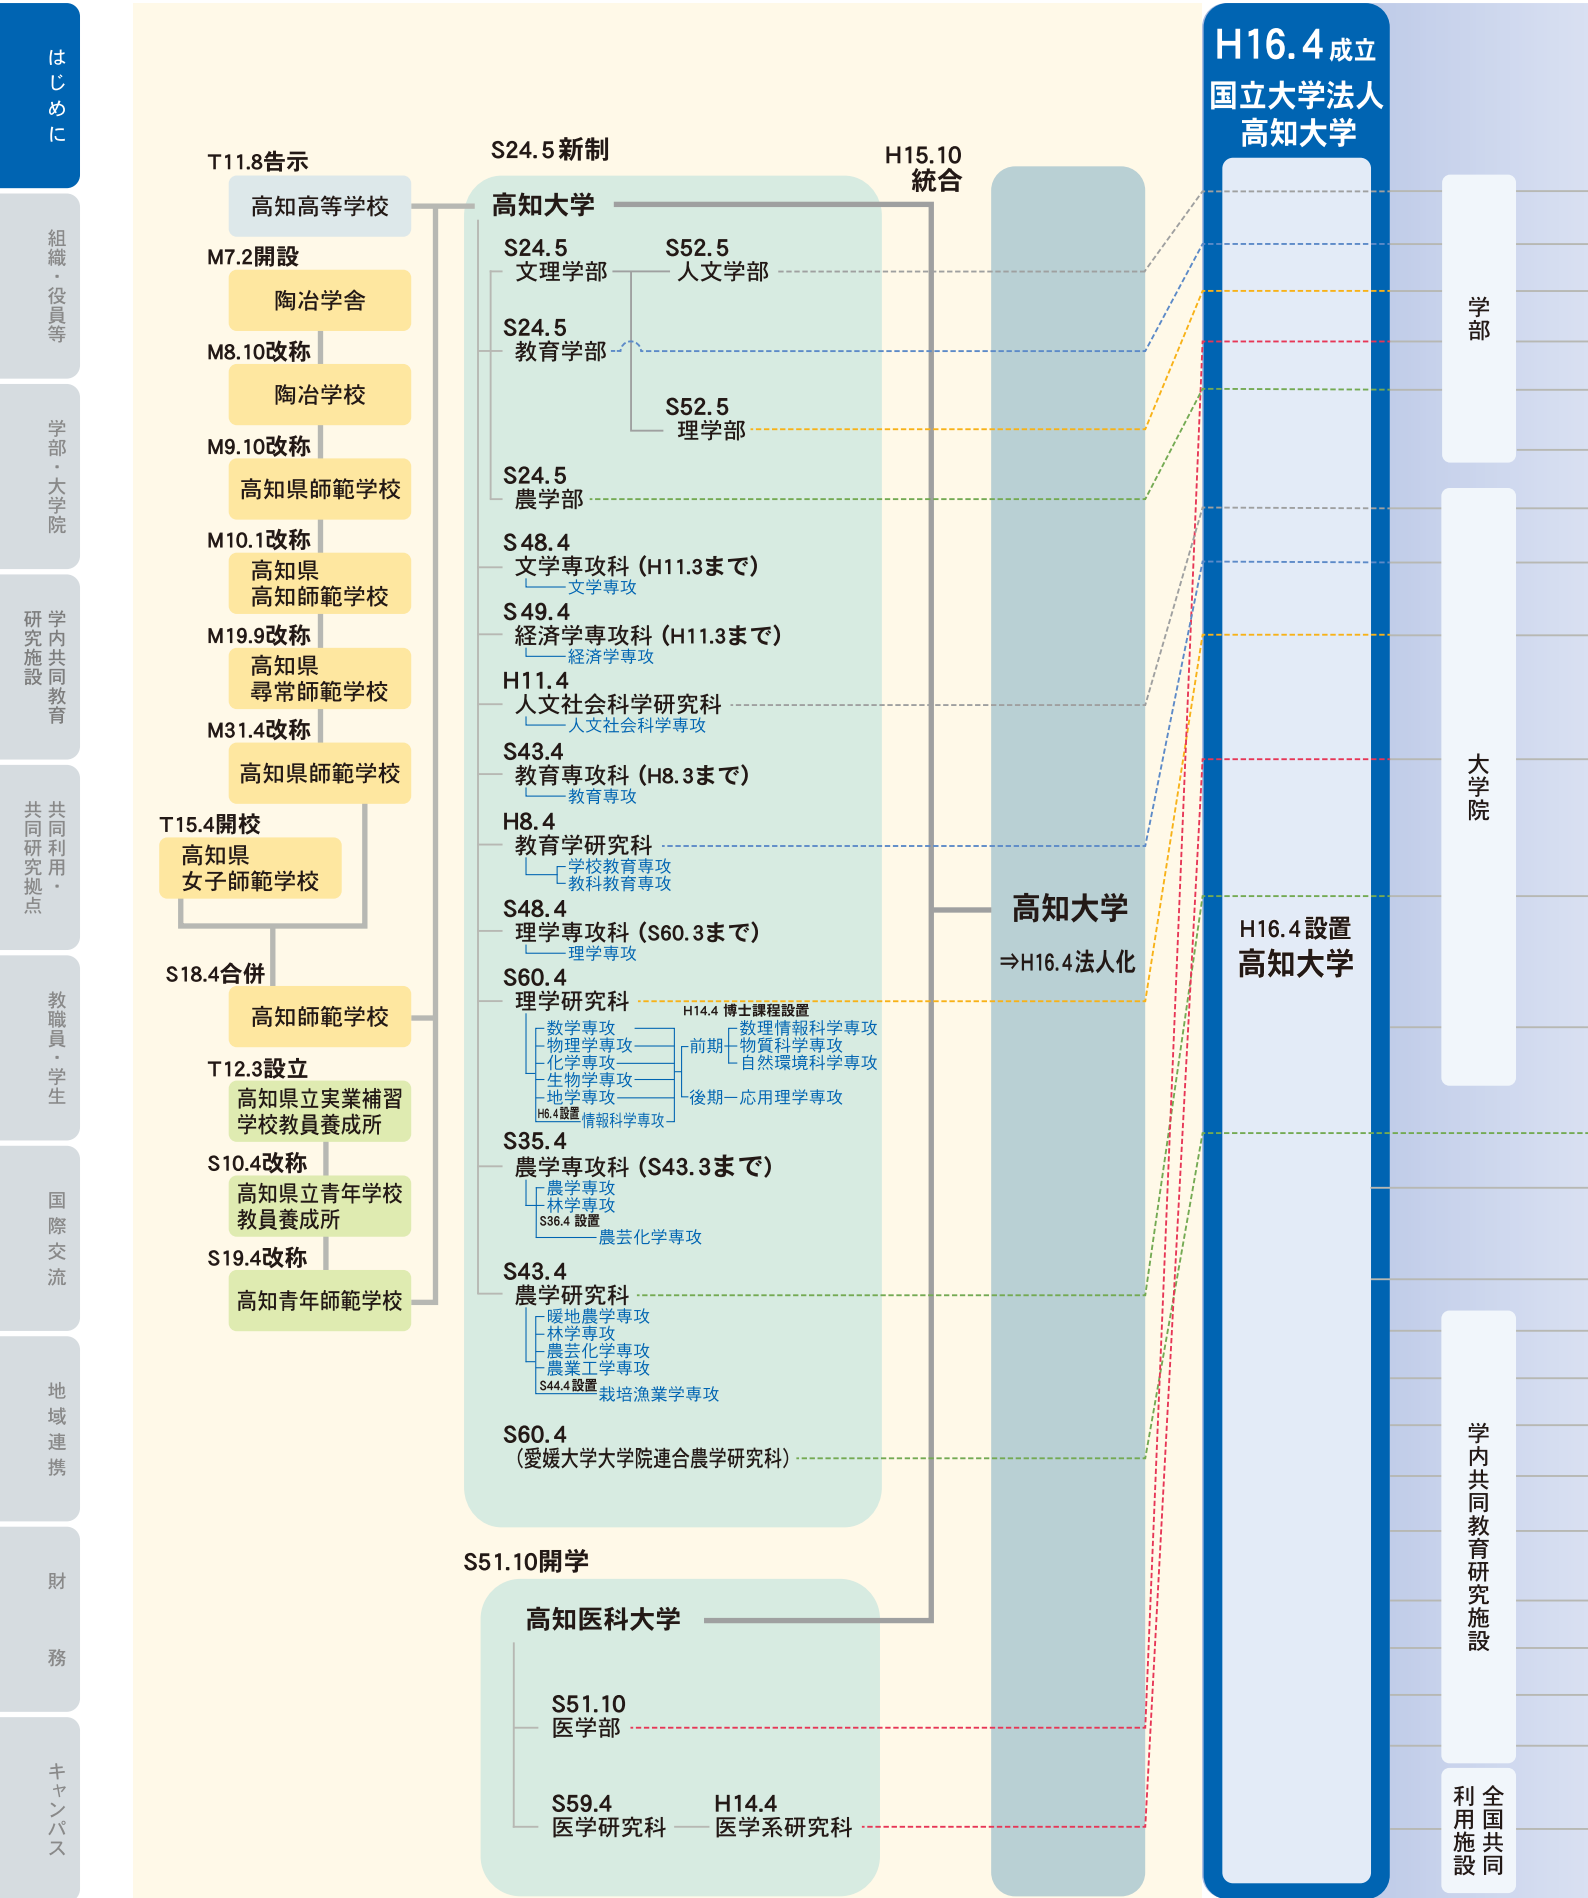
はじめに

組織・役員等

学部・大学院

学内共同教育研究施設

共同利用・共同研究拠点

教職員・学生

国際交流

地域連携

財務

キャンパス

T11.8告示
高知高等学校
M7.2開設
陶冶学舎
M8.10改称
陶冶学校
M9.10改称
高知県師範学校
M10.1改称
高知県高知師範学校
M19.9改称
高知県尋常師範学校
M31.4改称
高知県師範学校
T15.4開校
高知県女子師範学校
S18.4合併
高知師範学校
T12.3設立
高知県立実業補習学校教員養成所
S10.4改称
高知県立青年学校教員養成所
S19.4改称
高知青年師範学校

S24.5新制
高知大学
S24.5
文理学部
S52.5
人文学部
S24.5
教育学部
S52.5
理学部
S24.5
農学部
S48.4
文学専攻科（H11.3まで）
文学専攻
S49.4
経済学専攻科（H11.3まで）
経済学専攻
H11.4
人文社会科学研究科
人文社会科学専攻
S43.4
教育専攻科（H8.3まで）
教育専攻
H8.4
教育学研究科
学校教育専攻
教科教育専攻
S48.4
理学専攻科（S60.3まで）
理学専攻
S60.4
理学研究科
H14.4 博士課程設置
数学専攻
物理学専攻
化学専攻
生物学専攻
地学専攻
H6.4設置 情報科学専攻
前期
数理情報科学専攻
物質科学専攻
自然環境科学専攻
後期ー応用理学専攻
S35.4
農学専攻科（S43.3まで）
農学専攻
林学専攻
S36.4 設置 農芸化学専攻
S43.4
農学研究科
暖地農学専攻
林学専攻
農芸化学専攻
農業工学専攻
S44.4設置 栽培漁業学専攻
S60.4
（愛媛大学大学院連合農学研究科）

S51.10開学
高知医科大学
S51.10
医学部
S59.4
医学研究科
H14.4
医学系研究科

H15.10
統合
高知大学
⇒H16.4法人化

H16.4成立
国立大学法人
高知大学
H16.4設置
高知大学

学部
大学院
学内共同教育研究施設
全国共同利用施設